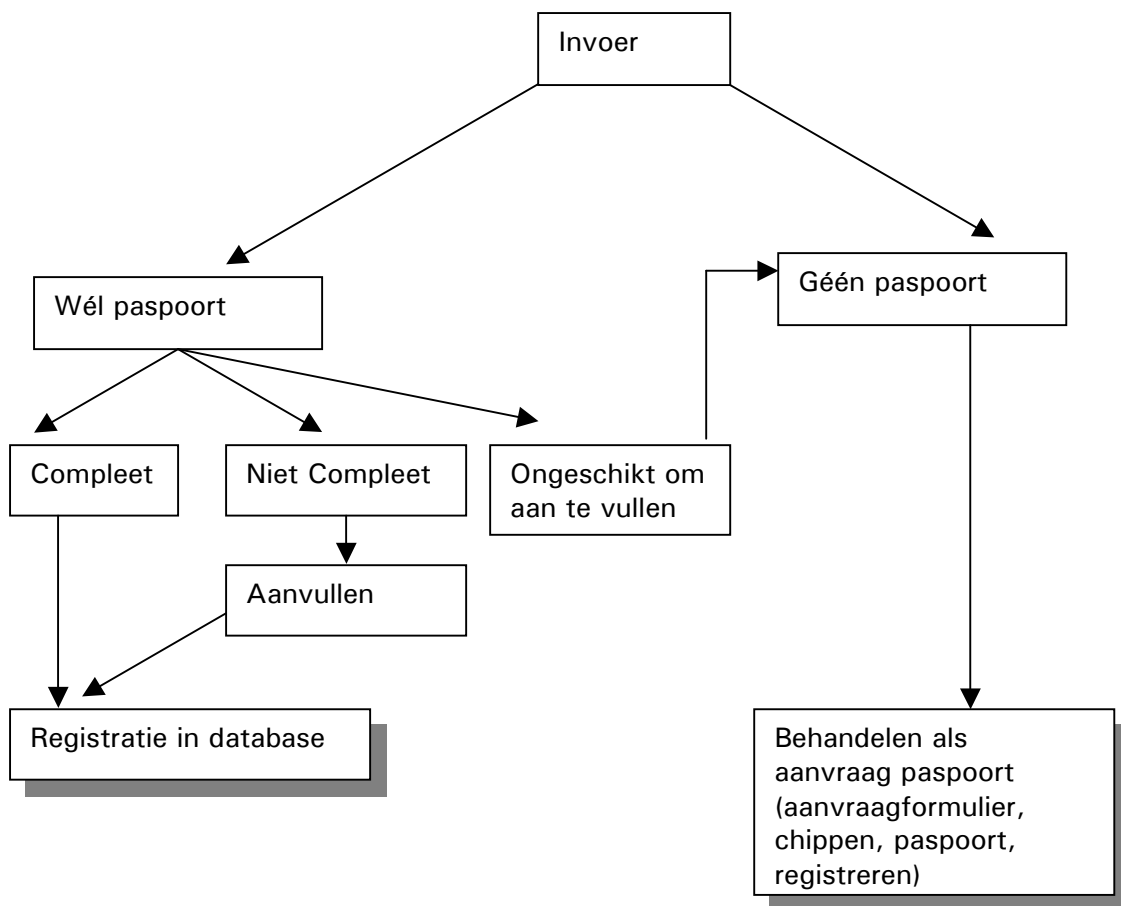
Invoer

Wél paspoort

Géén paspoort

Compleet

Niet Compleet

Ongeschikt om aan te vullen

Aanvullen

Registratie in database

Behandelen als aanvraag paspoort (aanvraagformulier, chippen, paspoort, registreren)